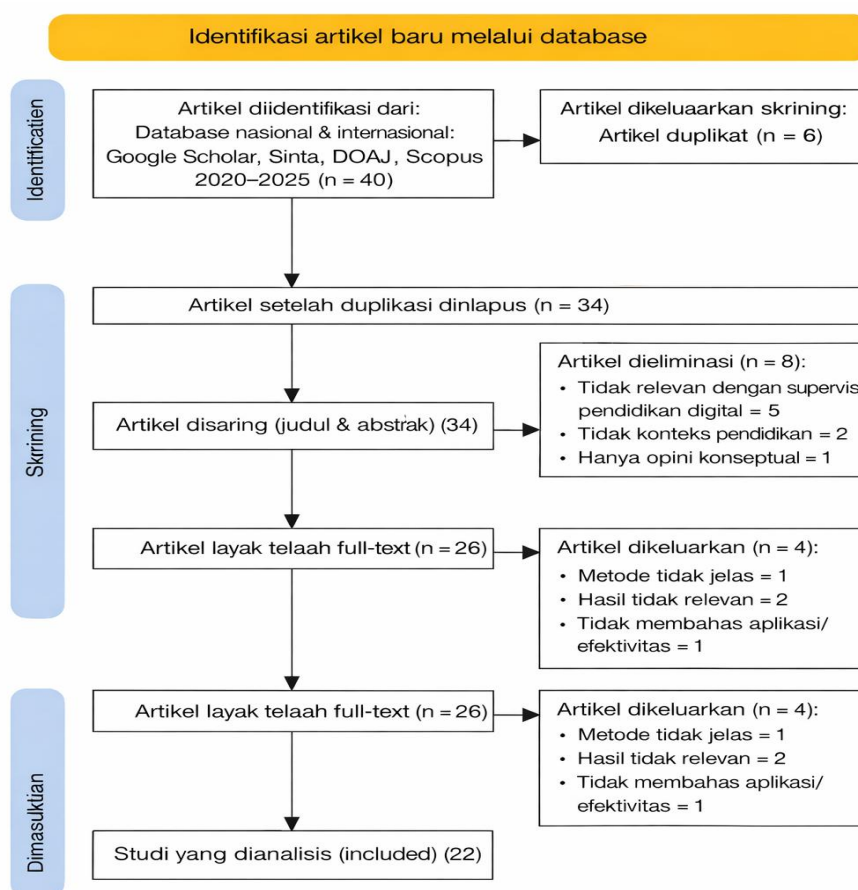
Identifikasi artikel baru melalui database

Identificatien

Artikel diidentifikasi dari:
Database nasional & internasional:
Google Scholar, Sinta, DOAJ, Scopus
2020–2025 (n = 40)

Artikel dikeluaarkan skrining:
Artikel duplikat (n = 6)

Skrining

Artikel setelah duplikasi dinlapus (n = 34)

Artikel disaring (judul & abstrak) (34)

Artikel dieliminasi (n = 8):
• Tidak relevan dengan supervis
pendidikan digital = 5
• Tidak konteks pendidikan = 2
• Hanya opini konseptual = 1

Artikel layak telaah full-text (n = 26)

Artikel dikeluarkan (n = 4):
• Metode tidak jelas = 1
• Hasil tidak relevan = 2
• Tidak membahas aplikasi/
efektivitas = 1

Dimasuklian

Artikel layak telaah full-text (n = 26)

Artikel dikeluarkan (n = 4):
• Metode tidak jelas = 1
• Hasil tidak relevan = 2
• Tidak membahas aplikasi/
efektivitas = 1

Studi yang dianalisis (included) (22)